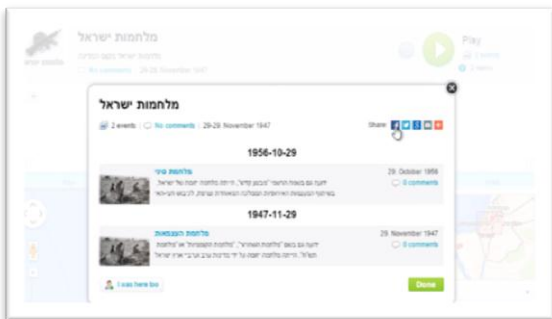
מלחמות ישראל

2 events | No comments | 29-29. November 1947

Share:

1956-10-29

מלחמת סיני

29. October 1956

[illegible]

0 comments

1947-11-29

מלחמת העצמאות

29. November 1947

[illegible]

0 comments

I was here too

Done

Play